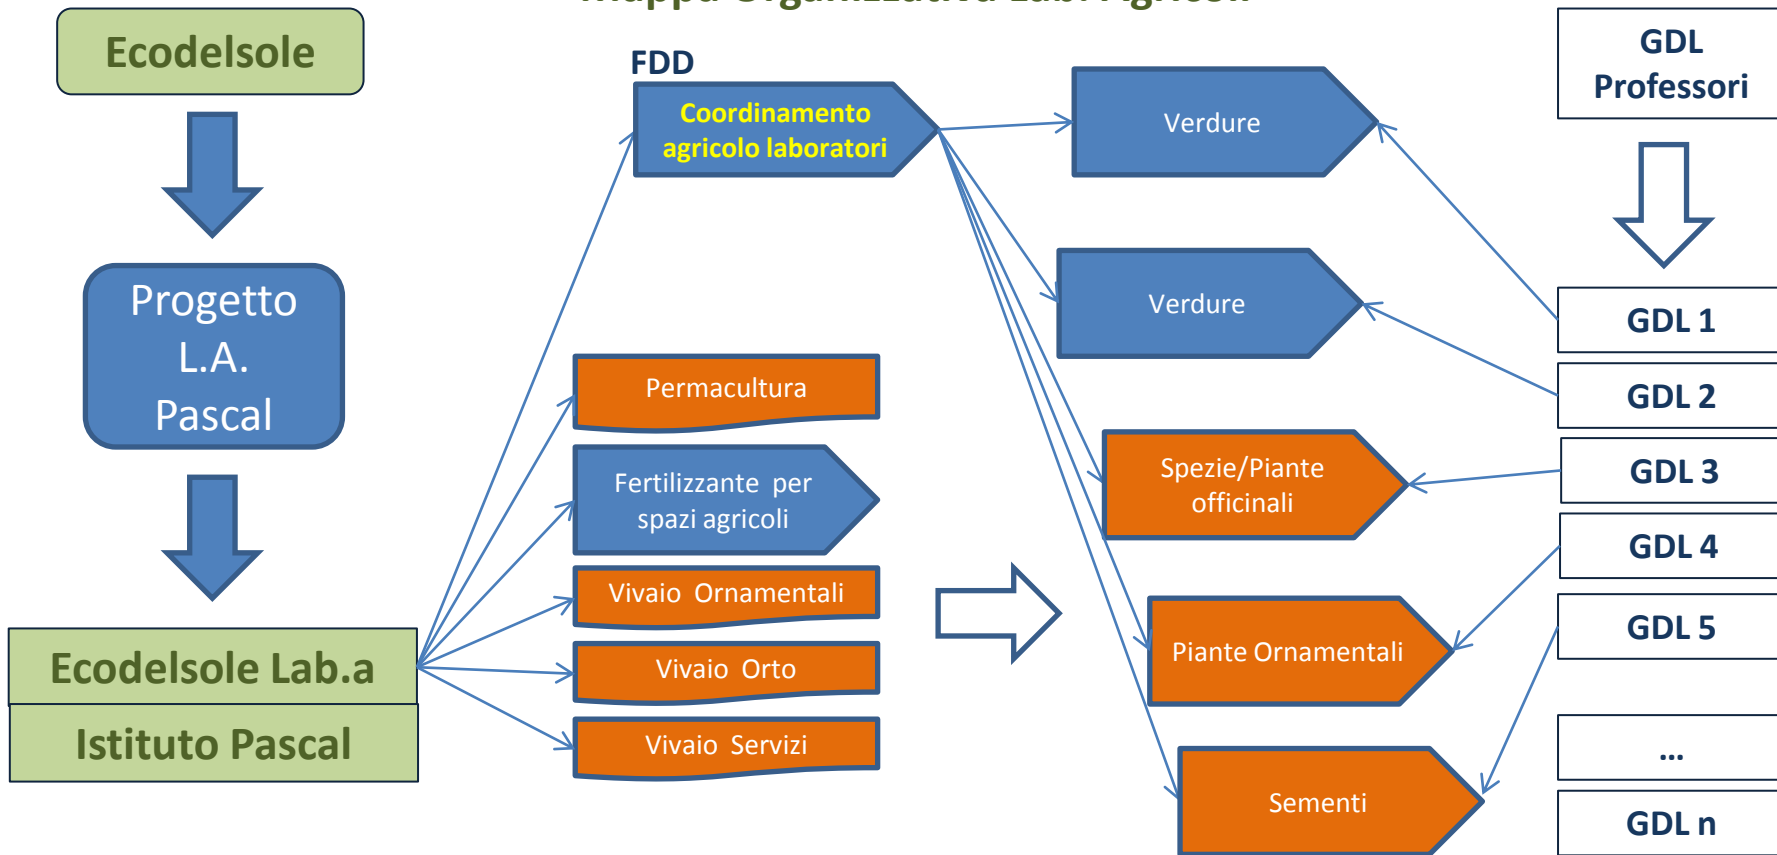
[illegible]

Ecodelsole

Progetto L.A. Pascal

Ecodelsole Lab.a

Istituto Pascal

FDD

Coordinamento agricolo laboratori

Permacultura

Fertilizzante per spazi agricoli

Vivaio Ornamentali

Vivaio Orto

Vivaio Servizi

Verdure

Verdure

Spezie/Piante officinali

Piante Ornamentali

Sementi

GDL Professori

GDL 1

GDL 2

GDL 3

GDL 4

GDL 5

...

GDL n